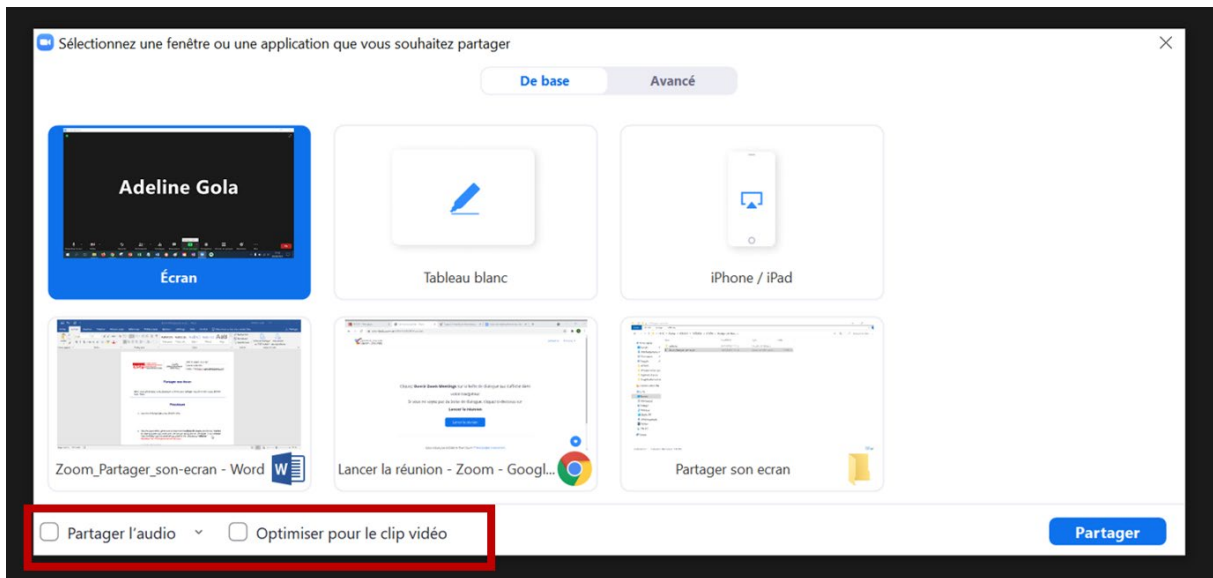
Sélectionnez une fenêtre ou une application que vous souhaitez partager

De base
Avancé

Adeline Gola

Écran

Tableau blanc

iPhone / iPad

Zoom_Partager_son-ecran - Word

Lancer la réunion - Zoom - Googl...

Partager son ecran

Partager l'audio

Optimiser pour le clip vidéo

Partager